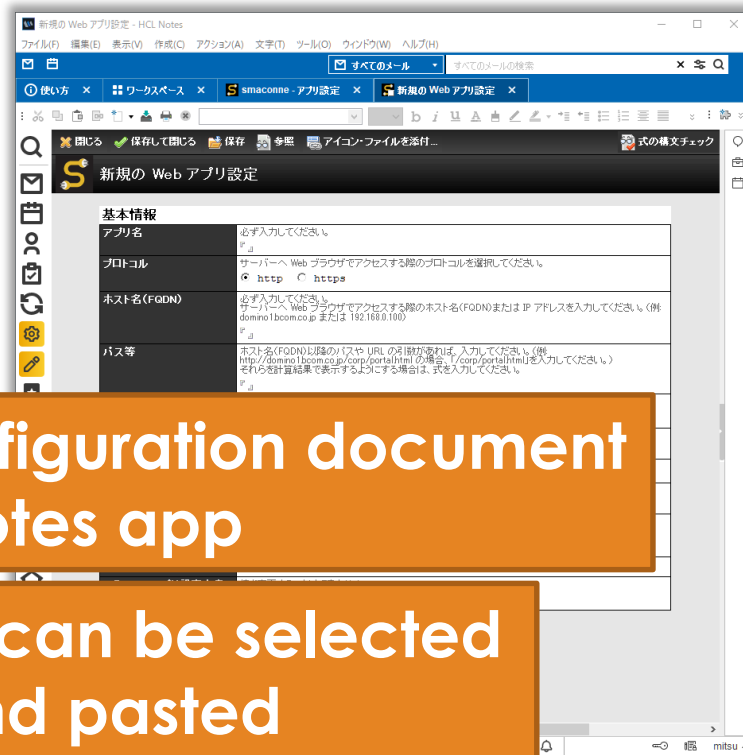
新規の Web アプリ設定 - HCL Notes

ファイル(F) 編集(E) 表示(V) 作成(C) アクション(A) 文字(T) ツール(O) ウィンドウ(W) ヘルプ(H)

すべてのメール
すべてのメールの検索

使い方 ×
ワークスペース ×
smaconne - アプリ設定 ×
新規の Web アプリ設定 ×

閉じる
保存して閉じる
保存
参照
アイコン・ファイルを添付...
式の構文チェック

新規の Web アプリ設定

基本情報

| | |
|---|---|
| アプリ名 | 必ず入力してください。 『』 |
| プロトコル | サーバーへ Web ブラウザでアクセスする際のプロトコルを選択してください。 http https |
| ホスト名(FQDN) | 必ず入力してください。 サーバーへ Web ブラウザでアクセスする際のホスト名(FQDN)または IP アドレスを入力してください。(例: domino1bcom.co.jp または 192.168.0.100) 『』 |
| パス等 | ホスト名(FQDN)以降のパスや URL の引数があれば、入力してください。(例: http://domino1bcom.co.jp/corp/portal.html の場合、「/corp/portal.html」を入力してください。) それらを計算結果で表示するようにする場合は、式を入力してください。 『』 |

figuration document
otes app

can be selected
nd pasted

mitsu